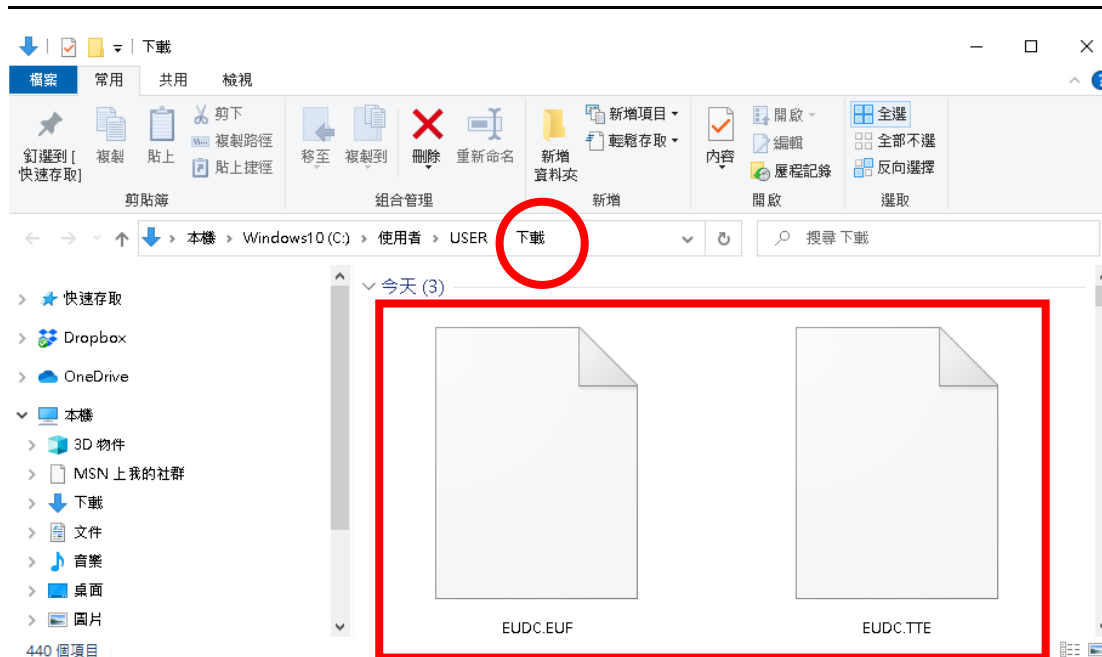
下載

檔案 常用 共用 檢視

釘選到[快速存取] 複製 貼上 剪下 複製路徑 貼上捷徑
剪貼簿

移至 複製到 刪除 重新命名
組合管理

新增資料夾 新增項目 輕鬆存取
新增

內容 開啟 編輯 歷程記錄
開啟

全選 全部不選 反向選擇
選取

本機 › Windows10 (C:) › 使用者 › USER › 下載

搜尋 下載

快速存取
Dropbox
OneDrive
本機
3D 物件
MSN 上我的社群
下載
文件
音樂
桌面
圖片

440 個項目

今天 (3)

EUDC.EUF

EUDC.TTE